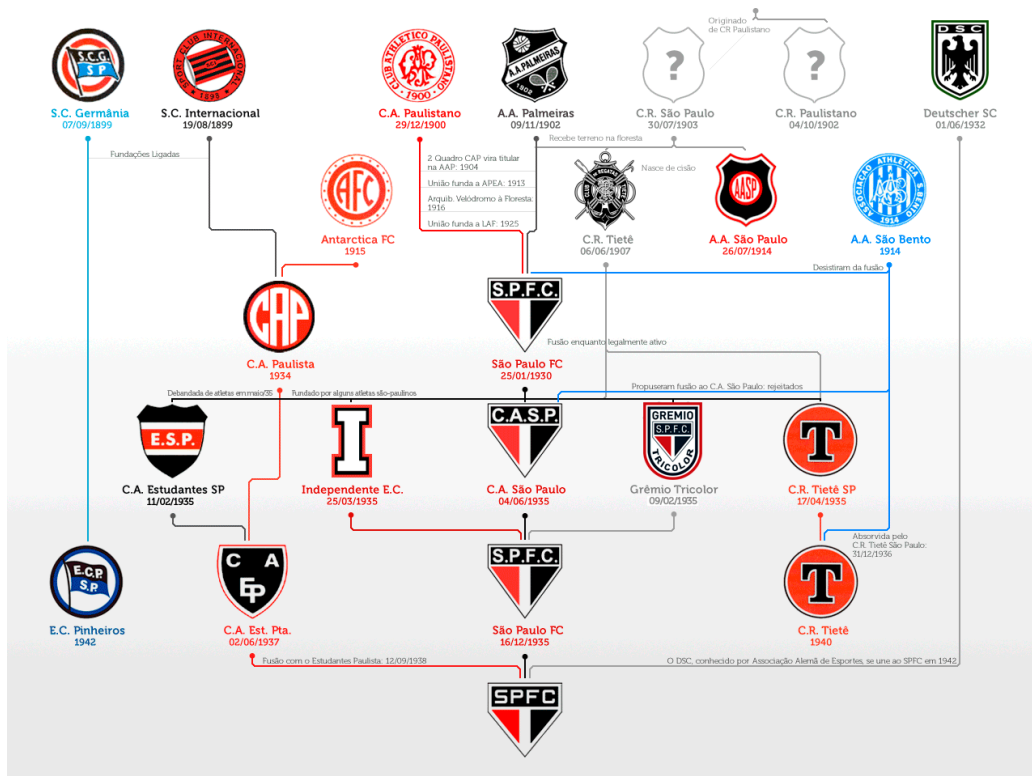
S.C.G. SP
S.C. Germânia
07/09/1899

SPORT CLUB INTERNACIONAL 1899
S.C. Internacional
19/08/1899

Fundações Ligadas

CLUB ATHLETICO PAULISTANO 1900
C.A. Paulistano
29/12/1900

2 Quadro CAP vira titular na AAP: 1904
União funda a APEA: 1913
Arquib. Velódromo à Floresta: 1916
União funda a LAF: 1925

A.A. PALMEIRAS 1902
A.A. Palmeiras
09/11/1902

Recebe terreno na floresta

Originado de CR Paulistano

?
C.R. São Paulo
30/07/1903

?
C.R. Paulistano
04/10/1902

DSC
Deutscher SC
01/06/1932

AFC
Antarctica FC
1915

Nasce de cisão

C.R. Tietê
06/06/1907

AASP
A.A. São Paulo
26/07/1914

ASSOCIAÇÃO ATHLETICA S. BENTO 1914
A.A. São Bento
1914

Desistiram da fusão

CAP
C.A. Paulista
1934

S.P.F.C.
São Paulo FC
25/01/1930

Fusão enquanto legalmente ativo

Debandada de atletas em maio/35

Fundado por alguns atletas são-paulinos

Propuseram fusão ao C.A. São Paulo: rejeitados

E.S.P.
C.A. Estudantes SP
11/02/1935

I
Independente E.C.
25/03/1935

C.A.S.P.
C.A. São Paulo
04/06/1935

GREMIO S.P.F.C. TRICOLOR
Grêmio Tricolor
09/02/1935

T
C.R. Tietê SP
17/04/1935

Absorvida pelo C.R. Tietê São Paulo: 31/12/1936

E.C.P. S.P.
E.C. Pinheiros
1942

C A EP
C.A. Est. Pta.
02/06/1937

S.P.F.C.
São Paulo FC
16/12/1935

T
C.R. Tietê
1940

Fusão com o Estudantes Paulista: 12/09/1938

O DSC, conhecido por Associação Alemã de Esportes, se une ao SPFC em 1942

SPFC